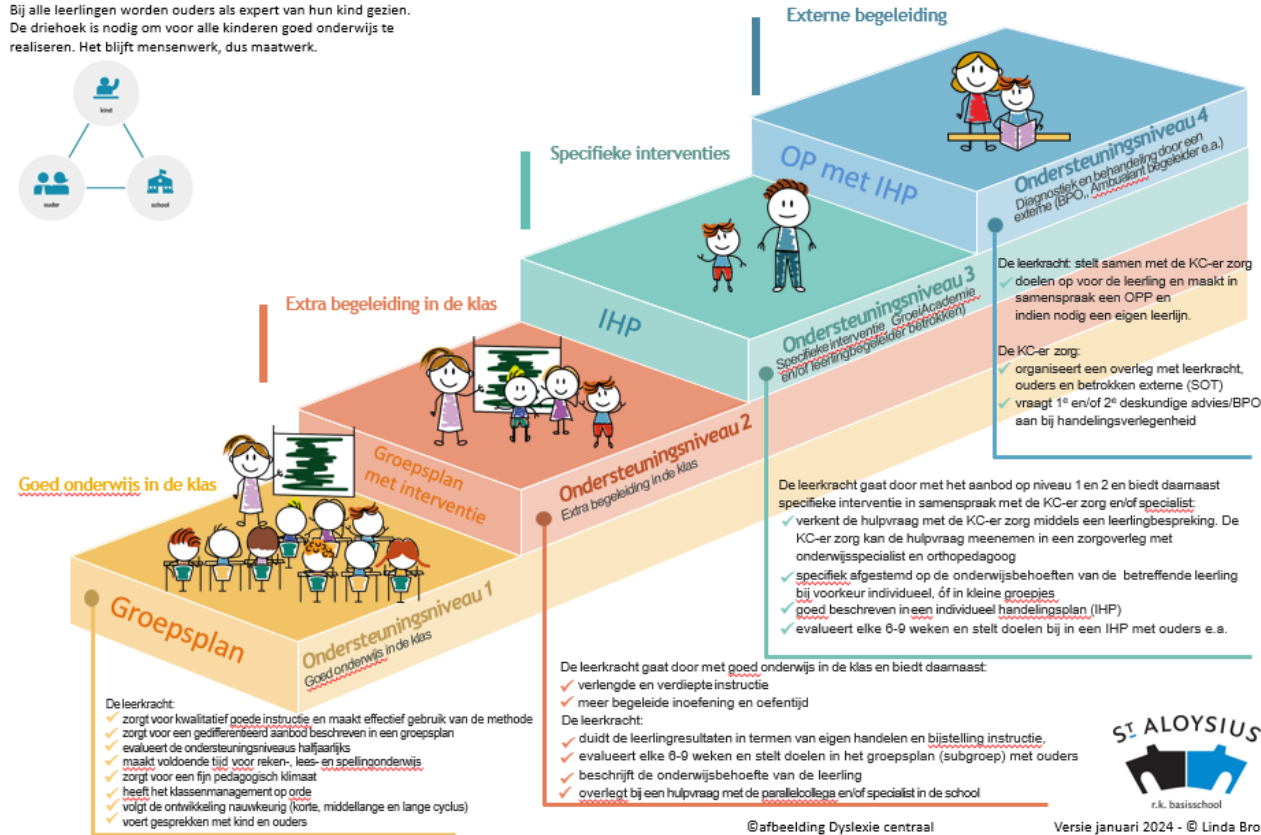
Bij alle leerlingen worden ouders als expert van hun kind gezien. De driehoek is nodig om voor alle kinderen goed onderwijs te realiseren. Het blijft mensenwerk, dus maatwerk.

kind
ouder
school

Externe begeleiding

Specifieke interventies

Extra begeleiding in de klas

Goed onderwijs in de klas

OP met IHP

Ondersteuningsniveau 4
Diagnostiek en behandeling door een externe (BPO, Ambulant begeleider e.a.)

IHP

Ondersteuningsniveau 3
Specifieke interventie GroeiAcademie en/of leerlingbegeleider betrokken)

Groepsplan met interventie

Ondersteuningsniveau 2
Extra begeleiding in de klas

Groepsplan

Ondersteuningsniveau 1
Goed onderwijs in de klas

De leerkracht: stelt samen met de KC-er zorg
doelen op voor de leerling en maakt in samenspraak een OPP en indien nodig een eigen leerlijn.

De KC-er zorg:
organiseert een overleg met leerkracht, ouders en betrokken externe (SOT)
vraagt 1$^e$ en/of 2$^e$ deskundige advies/BPO aan bij handelingsverlegenheid

De leerkracht gaat door met het aanbod op niveau 1 en 2 en biedt daarnaast specifieke interventie in samenspraak met de KC-er zorg en/of specialist:
verkent de hulpvraag met de KC-er zorg middels een leerlingbespreking. De KC-er zorg kan de hulpvraag meenemen in een zorgoverleg met onderwijsspecialist en orthopedagoog
specifiek afgestemd op de onderwijsbehoeften van de betreffende leerling bij voorkeur individueel, óf in kleine groepjes
goed beschreven in een individueel handelingsplan (IHP)
evalueert elke 6-9 weken en stelt doelen bij in een IHP met ouders e.a.

De leerkracht gaat door met goed onderwijs in de klas en biedt daarnaast:
verlengde en verdiepte instructie
meer begeleide inoefening en oefentijd
De leerkracht:
duidt de leerlingresultaten in termen van eigen handelen en bijstelling instructie,
evalueert elke 6-9 weken en stelt doelen in het groepsplan (subgroep) met ouders
beschrijft de onderwijsbehoefte van de leerling
overlegt bij een hulpvraag met de parallelcollega en/of specialist in de school

De leerkracht:
zorgt voor kwalitatief goede instructie en maakt effectief gebruik van de methode
zorgt voor een gedifferentieerd aanbod beschreven in een groepsplan
evalueert de ondersteuningsniveaus halfjaarlijks
maakt voldoende tijd voor reken-, lees- en spellingonderwijs
zorgt voor een fijn pedagogisch klimaat
heeft het klassenmanagement op orde
volgt de ontwikkeling nauwkeurig (korte, middellange en lange cyclus)
voert gesprekken met kind en ouders

ST. ALOYSIUS
r.k. basisschool

©afbeelding Dyslexie centraal

Versie januari 2024 - © Linda Bro